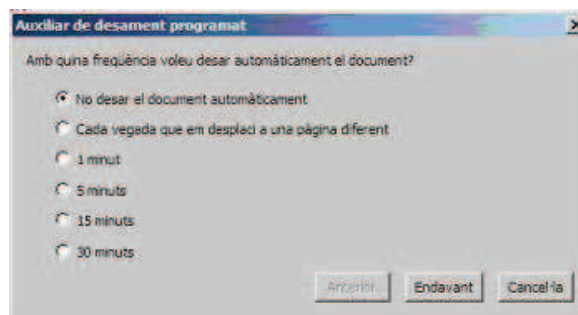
Auxiliar de desament programat

Amb quina freqüència voleu desar automàticament el document?

No desar el document automàticament

Cada vegada que em desplaci a una pàgina diferent

1 minut

5 minuts

15 minuts

30 minuts

Anterior

Endavant

Cancel·la